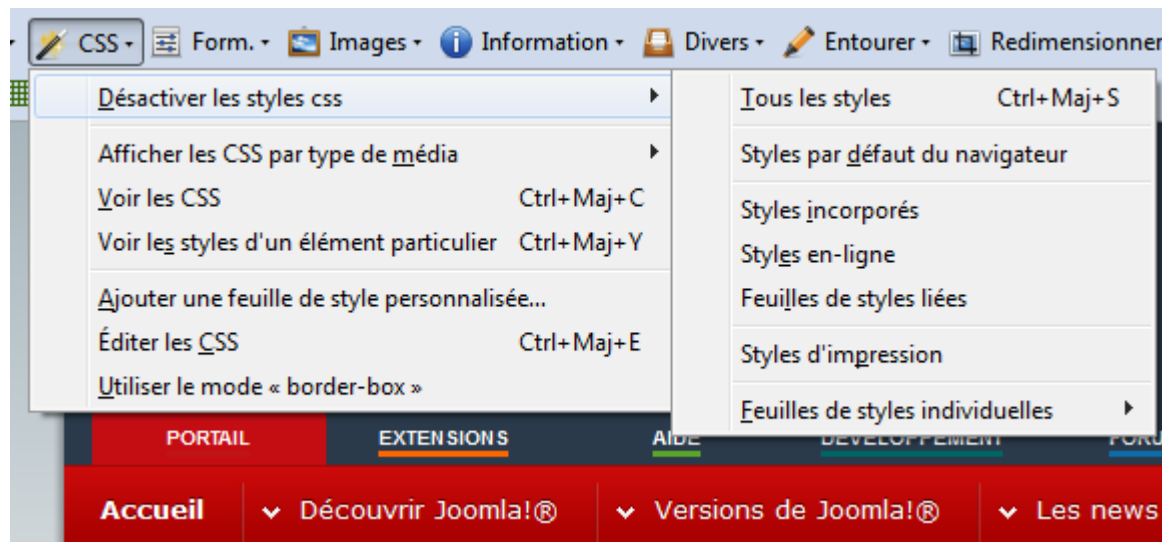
CSS ▾ Form. ▾ Images ▾ Information ▾ Divers ▾ Entourer ▾ Redimensionner

Désactiver les styles css ▸
Afficher les CSS par type de média ▸
Voir les CSS Ctrl+Maj+C
Voir les styles d'un élément particulier Ctrl+Maj+Y
Ajouter une feuille de style personnalisée...
Éditer les CSS Ctrl+Maj+E
Utiliser le mode « border-box »

Tous les styles Ctrl+Maj+S
Styles par défaut du navigateur
Styles incorporés
Styles en-ligne
Feuilles de styles liées
Styles d'impression
Feuilles de styles individuelles ▸

PORTAIL EXTENSIONS AIDE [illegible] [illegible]

Accueil ⌄ Découvrir Joomla!® ⌄ Versions de Joomla!® ⌄ Les news